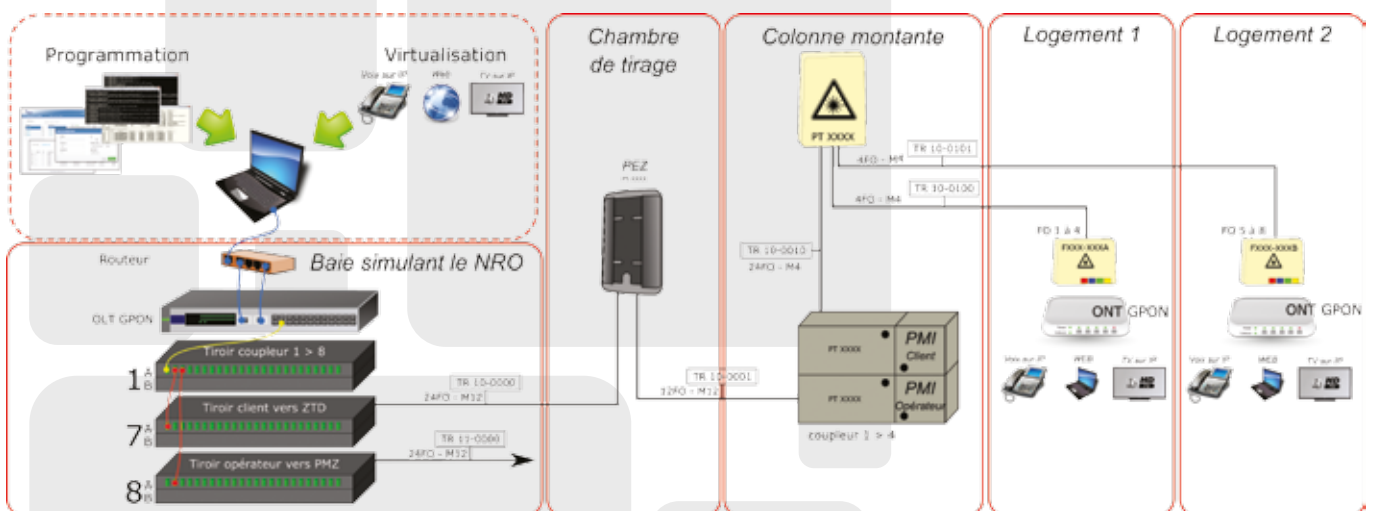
Programmation

Virtualisation

Voix sur IP

Web

TV sur IP

Routeur

Baie simulant le NRO

OLT GPON

Tiroir coupleur 1 > 8

1 A B

Tiroir client vers ZTD

7 A B

Tiroir opérateur vers PMZ

8 A B

TR 10-0000
24FO - M12

TR 11-0000
24FO - M12

Chambre de tirage

PEZ

TR 10-0001
12FO - M12

Colonne montante

PT XXXX

TR 10-0101
4FO - M4

TR 10-0100
4FO - M4

TR 10-0010
24FO - M4

PT XXXX

PMI Client

PT XXXX

PMI Opérateur

coupleur 1 > 4

Logement 1

FO 1 à 4

FXXX-XXXA

ONT GPON

Voix sur IP

WEB

TV sur IP

Logement 2

FO 5 à 8

FXXX-XXXB

ONT GPON

Voix sur IP

WEB

TV sur IP